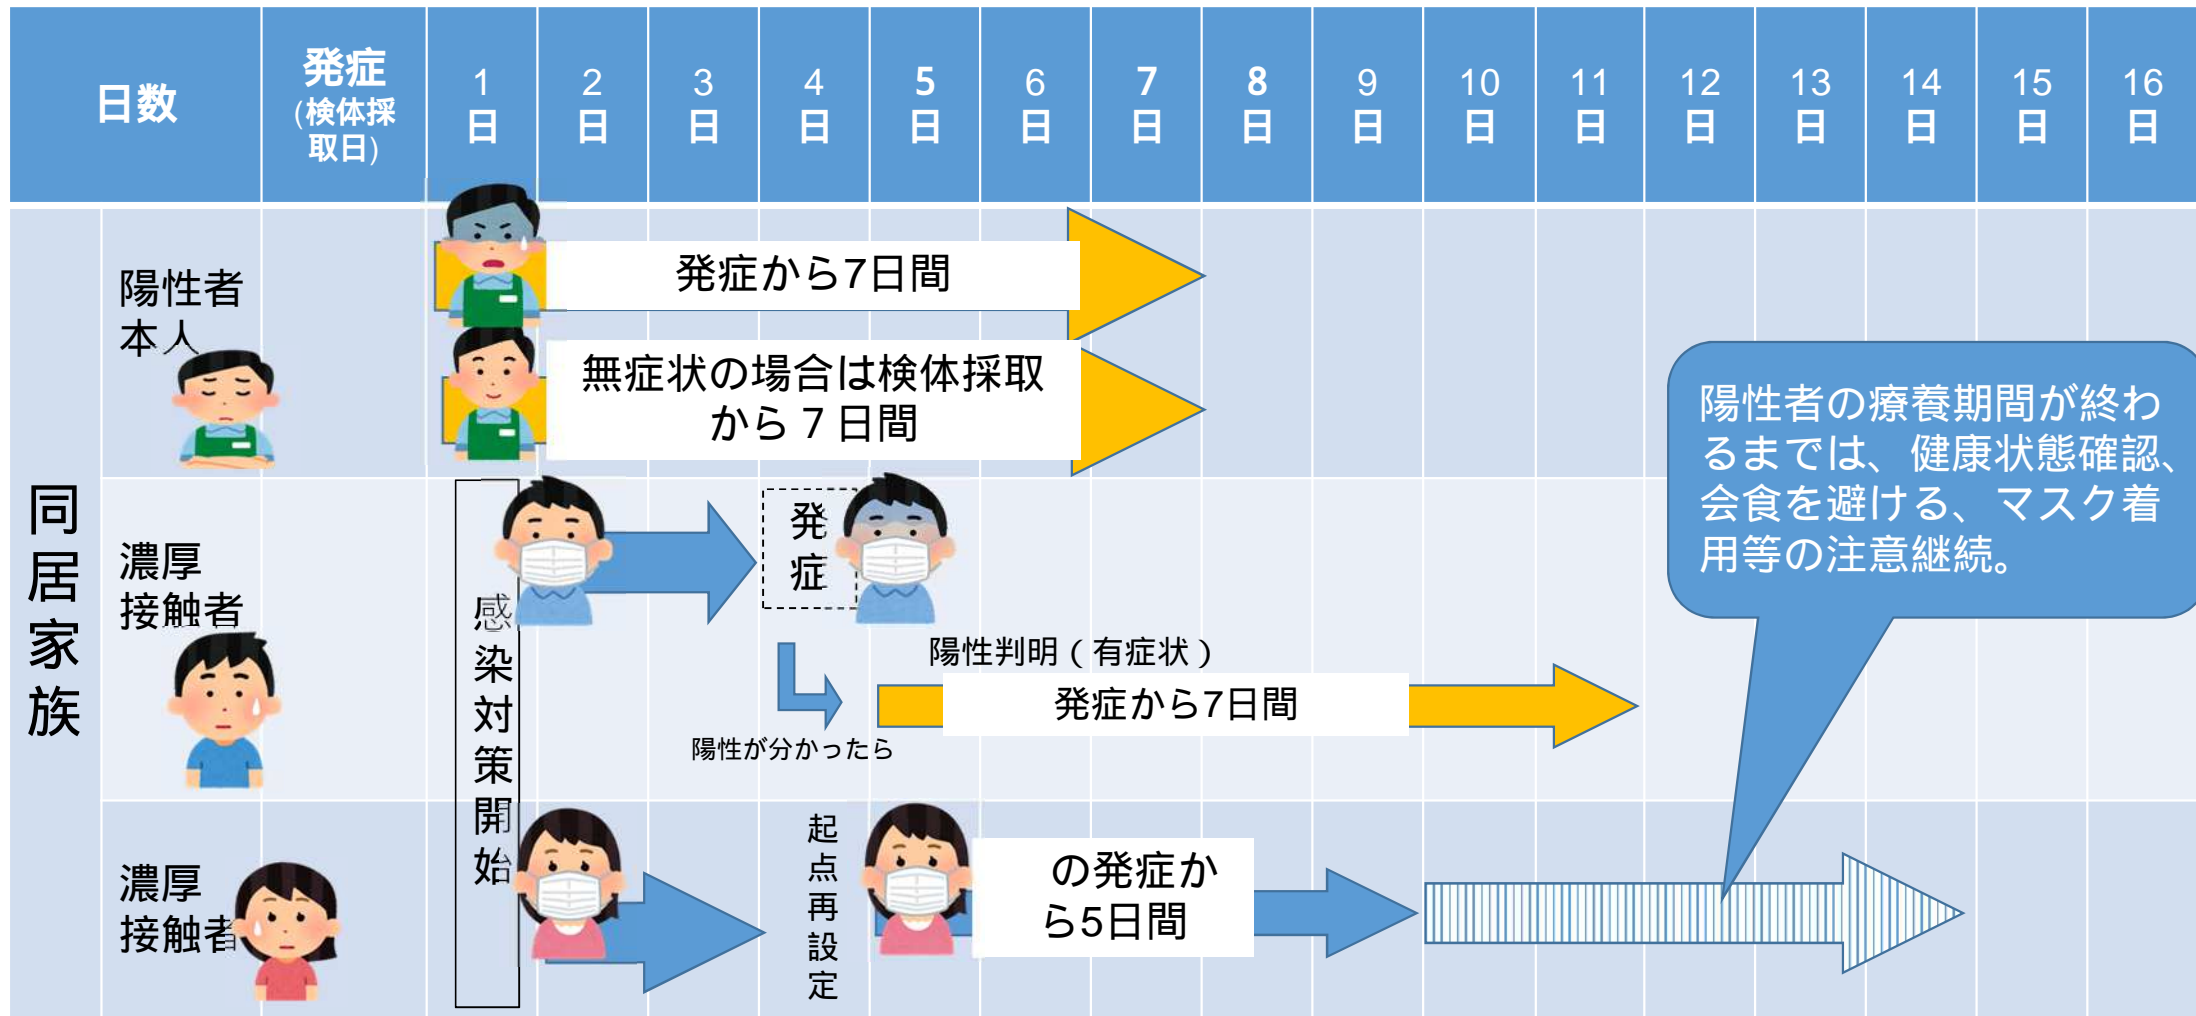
| 日数 | 発症（検体採取日） | 1日 | 2日 | 3日 | 4日 | 5日 | 6日 | 7日 | 8日 | 9日 | 10日 | 11日 | 12日 | 13日 | 14日 | 15日 | 16日 |
|---|---|---|---|---|---|---|---|---|---|---|---|---|---|---|---|---|---|

同居家族

陽性者本人

発症から7日間

無症状の場合は検体採取から７日間

陽性者の療養期間が終わるまでは、健康状態確認、会食を避ける、マスク着用等の注意継続。

濃厚接触者

感染対策開始

発症

陽性判明（有症状）

発症から7日間

陽性が分かったら

濃厚接触者

起点再設定

の発症から5日間